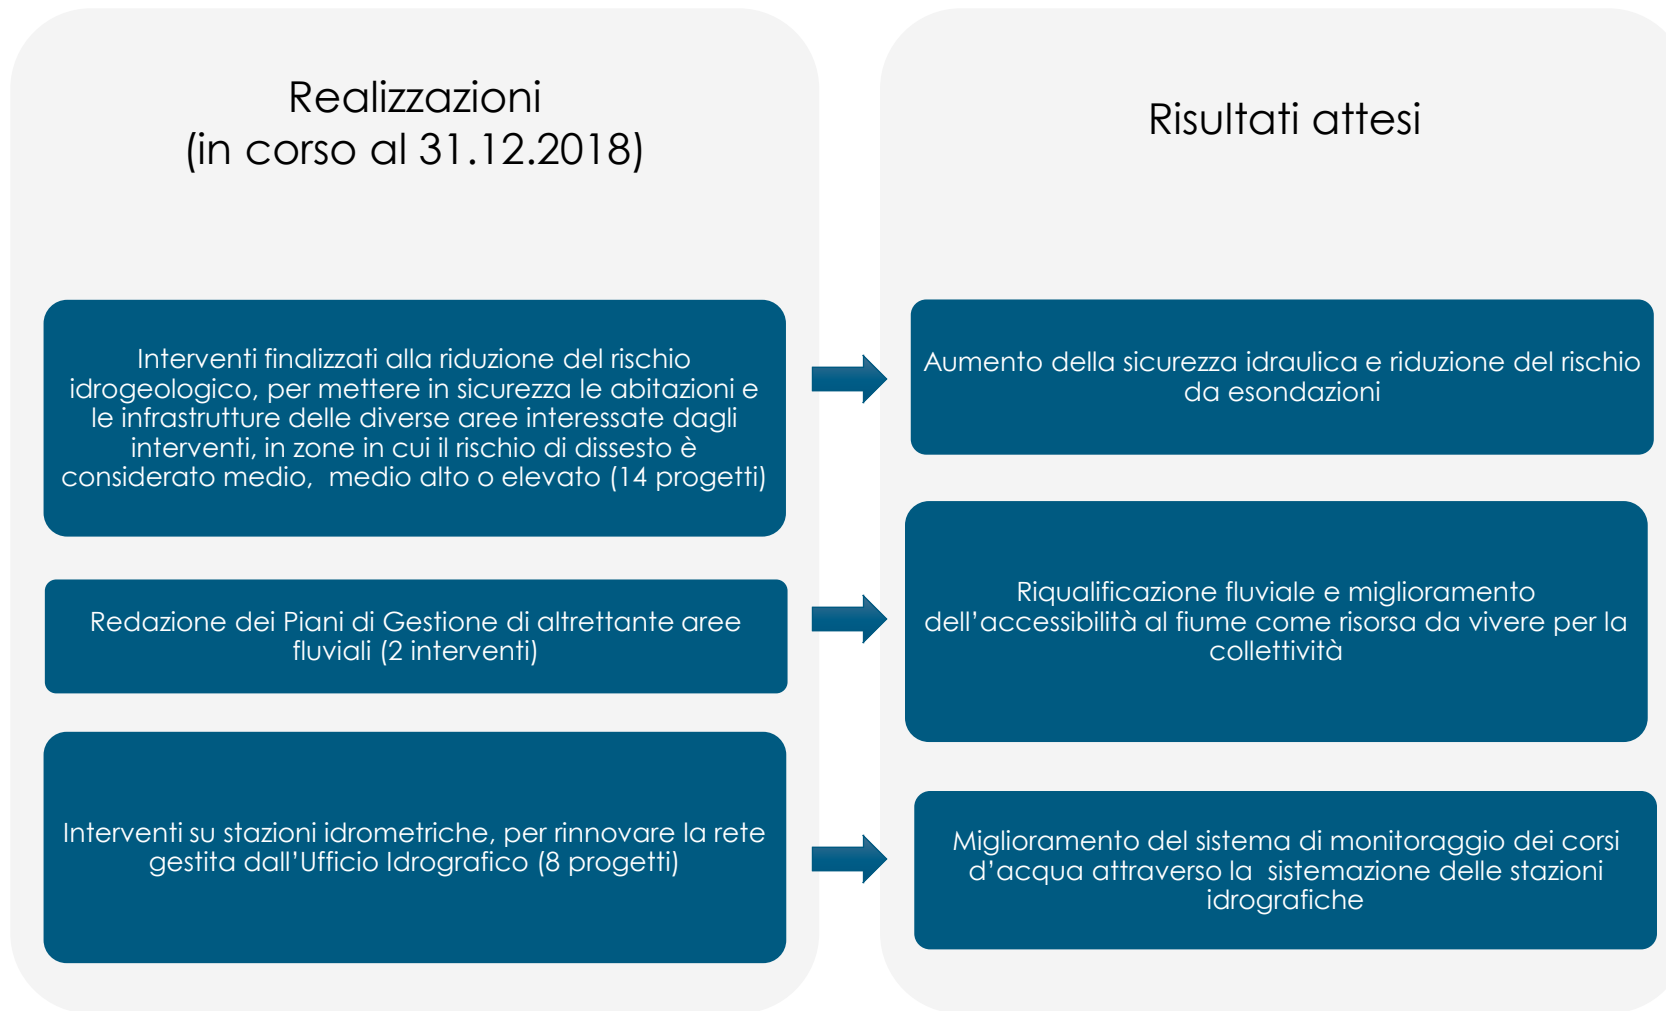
Realizzazioni
(in corso al 31.12.2018)

Interventi finalizzati alla riduzione del rischio idrogeologico, per mettere in sicurezza le abitazioni e le infrastrutture delle diverse aree interessate dagli interventi, in zone in cui il rischio di dissesto è considerato medio,  medio alto o elevato (14 progetti)

Redazione dei Piani di Gestione di altrettante aree fluviali (2 interventi)

Interventi su stazioni idrometriche, per rinnovare la rete gestita dall'Ufficio Idrografico (8 progetti)

Risultati attesi

Aumento della sicurezza idraulica e riduzione del rischio da esondazioni

Riqualificazione fluviale e miglioramento dell'accessibilità al fiume come risorsa da vivere per la collettività

Miglioramento del sistema di monitoraggio dei corsi d'acqua attraverso la  sistemazione delle stazioni idrografiche